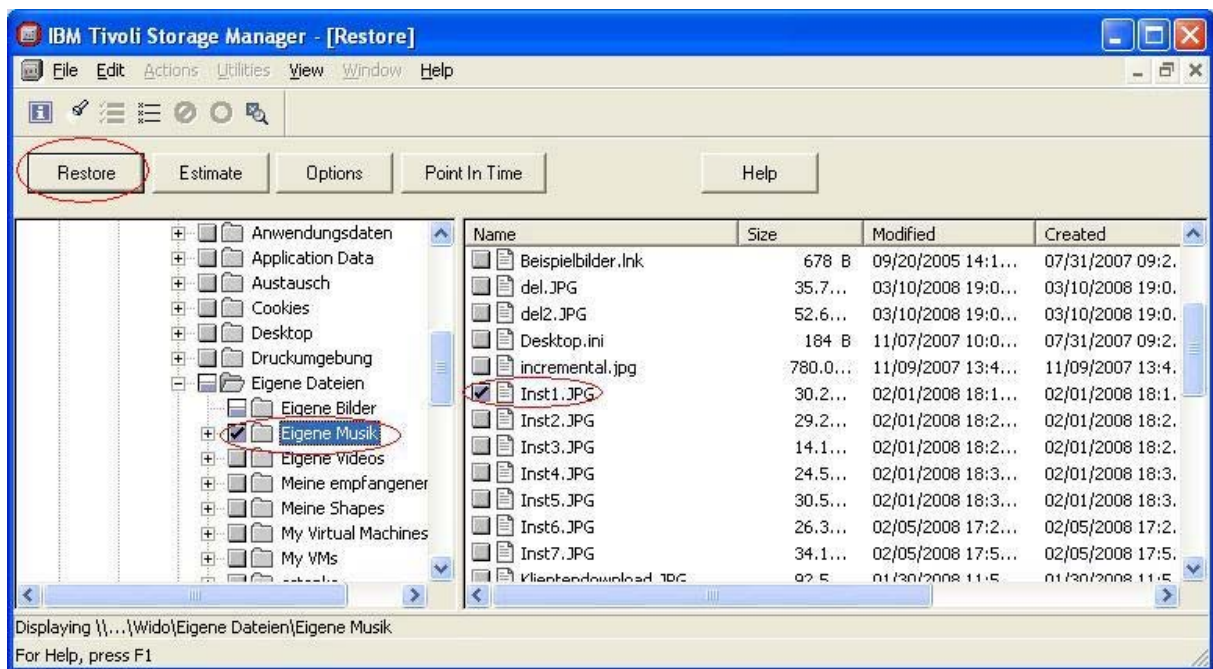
IBM Tivoli Storage Manager - [Restore]

File Edit Actions Utilities View Window Help

Restore Estimate Options Point In Time Help

Anwendungsdaten
Application Data
Austausch
Cookies
Desktop
Druckumgebung
Eigene Dateien
Eigene Bilder
Eigene Musik
Eigene Videos
Meine empfangener
Meine Shapes
My Virtual Machines
My VMs
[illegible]

| Name | Size | Modified | Created |
|---|---|---|---|
| Beispielbilder.lnk | 678 B | 09/20/2005 14:1... | 07/31/2007 09:2. |
| del.JPG | 35.7... | 03/10/2008 19:0... | 03/10/2008 19:0. |
| del2.JPG | 52.6... | 03/10/2008 19:0... | 03/10/2008 19:0. |
| Desktop.ini | 184 B | 11/07/2007 10:0... | 07/31/2007 09:2. |
| incremental.jpg | 780.0... | 11/09/2007 13:4... | 11/09/2007 13:4. |
| Inst1.JPG | 30.2... | 02/01/2008 18:1... | 02/01/2008 18:1. |
| Inst2.JPG | 29.2... | 02/01/2008 18:2... | 02/01/2008 18:2. |
| Inst3.JPG | 14.1... | 02/01/2008 18:2... | 02/01/2008 18:2. |
| Inst4.JPG | 24.5... | 02/01/2008 18:3... | 02/01/2008 18:3. |
| Inst5.JPG | 30.5... | 02/01/2008 18:3... | 02/01/2008 18:3. |
| Inst6.JPG | 26.3... | 02/05/2008 17:2... | 02/05/2008 17:2. |
| Inst7.JPG | 34.1... | 02/05/2008 17:5... | 02/05/2008 17:5. |
| Klientendownload.JPG | 92.5 | 01/30/2008 11:5 | 01/30/2008 11:5 |

Displaying \\...\Wido\Eigene Dateien\Eigene Musik
For Help, press F1